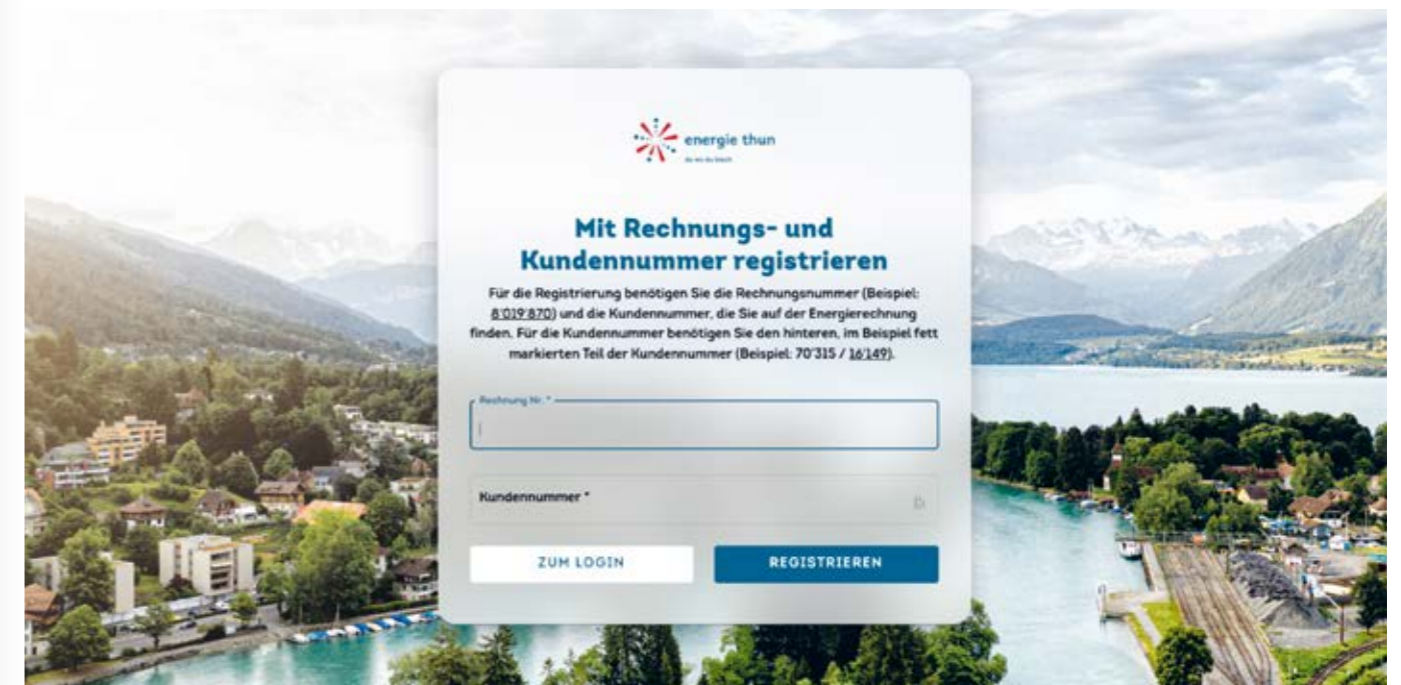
energie thun

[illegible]

Mit Rechnungs- und Kundennummer registrieren

Für die Registrierung benötigen Sie die Rechnungsnummer (Beispiel: 8'019'870) und die Kundennummer, die Sie auf der Energierechnung finden. Für die Kundennummer benötigen Sie den hinteren, im Beispiel fett markierten Teil der Kundennummer (Beispiel: 70'315 / 16'149).

Rechnung Nr. *

Kundennummer *

ZUM LOGIN

REGISTRIEREN